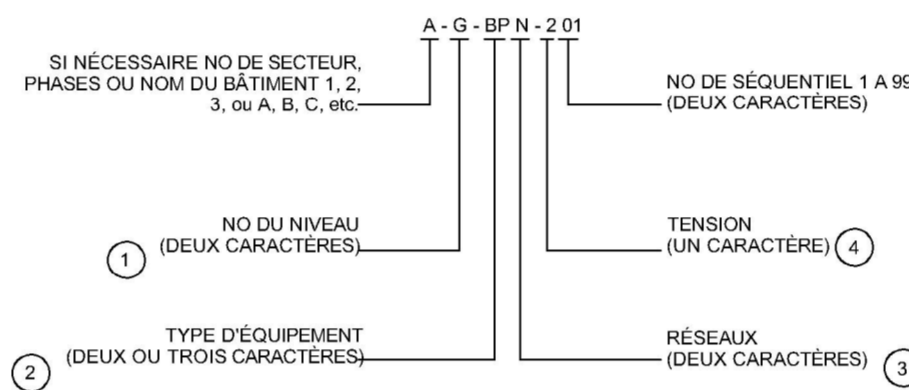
A - G - BP N - 2 01

SI NÉCESSAIRE NO DE SECTEUR, PHASES OU NOM DU BÂTIMENT 1, 2, 3, ou A, B, C, etc.

NO DE SÉQUENTIEL 1 A 99 (DEUX CARACTÈRES)

1 NO DU NIVEAU (DEUX CARACTÈRES)

TENSION (UN CARACTÈRE) 4

2 TYPE D'ÉQUIPEMENT (DEUX OU TROIS CARACTÈRES)

RÉSEAUX (DEUX CARACTÈRES) 3